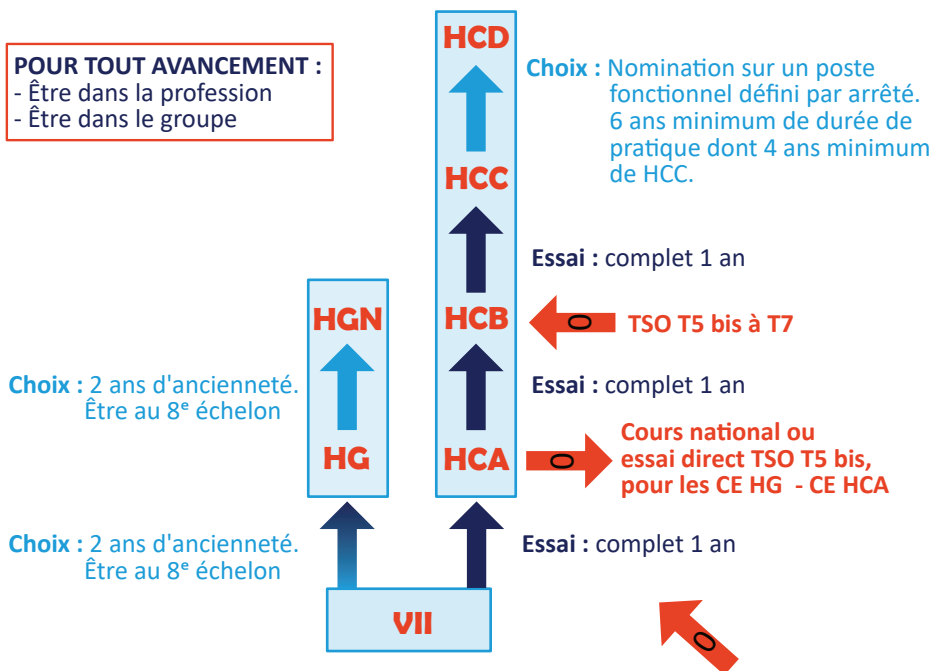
POUR TOUT AVANCEMENT :
- Être dans la profession
- Être dans le groupe

HCD

Choix : Nomination sur un poste fonctionnel défini par arrêté. 6 ans minimum de durée de pratique dont 4 ans minimum de HCC.

HCC

Essai : complet 1 an

HGN

HCB

TSO T5 bis à T7

Choix : 2 ans d'ancienneté. Être au 8$^{e}$ échelon

Essai : complet 1 an

HG

HCA

Cours national ou essai direct TSO T5 bis, pour les CE HG - CE HCA

Choix : 2 ans d'ancienneté. Être au 8$^{e}$ échelon

Essai : complet 1 an

VII